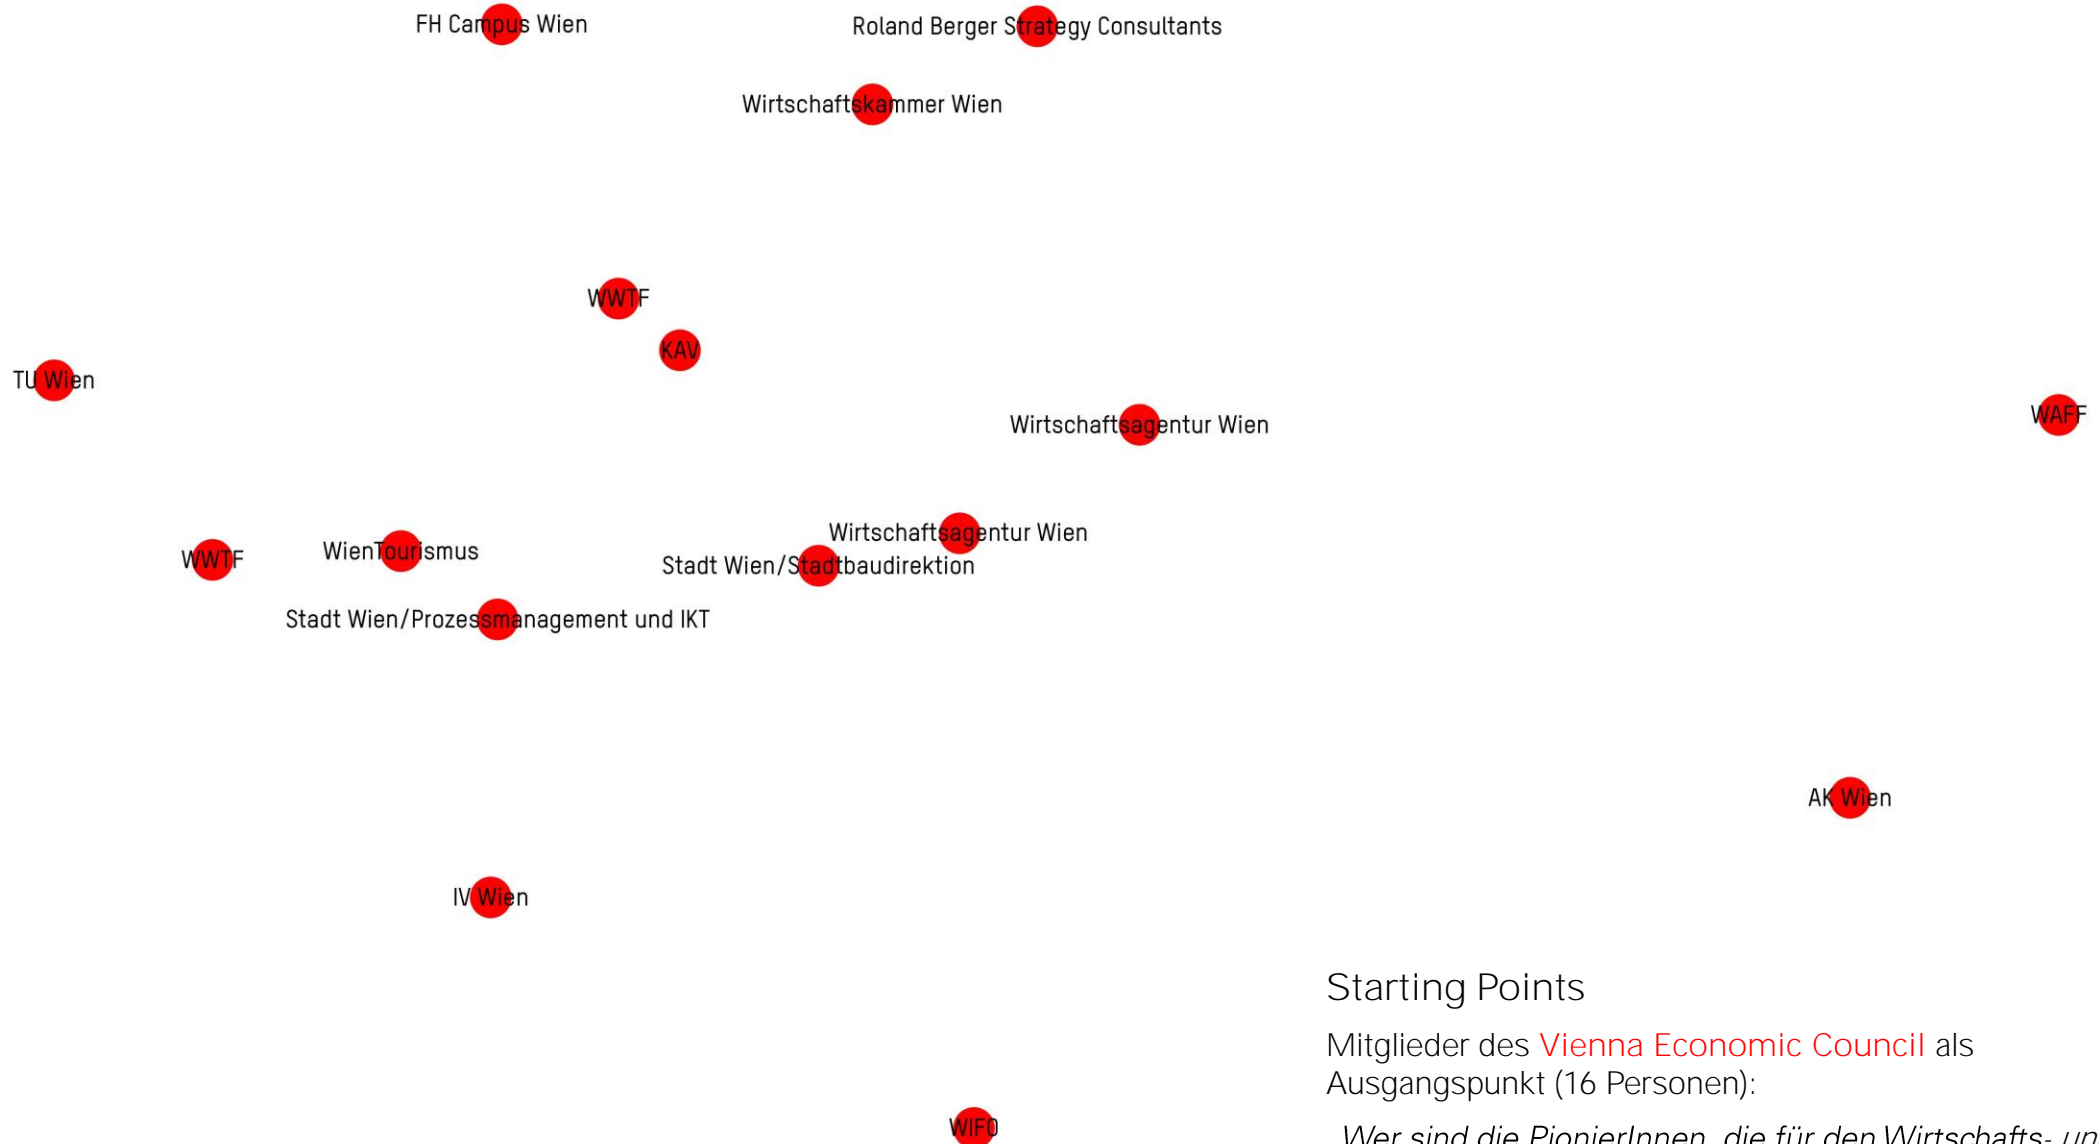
FH Campus Wien

Roland Berger Strategy Consultants

Wirtschaftskammer Wien

WWTF

KAV

TU Wien

Wirtschaftsagentur Wien

WAFF

WWTF

WienTourismus

Wirtschaftsagentur Wien

Stadt Wien/Stadtbaudirektion

Stadt Wien/Prozessmanagement und IKT

AK Wien

IV Wien

Starting Points

Mitglieder des Vienna Economic Council als Ausgangspunkt (16 Personen):

WIFO

„Wer sind die PionierInnen, die für den Wirtschafts- und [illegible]